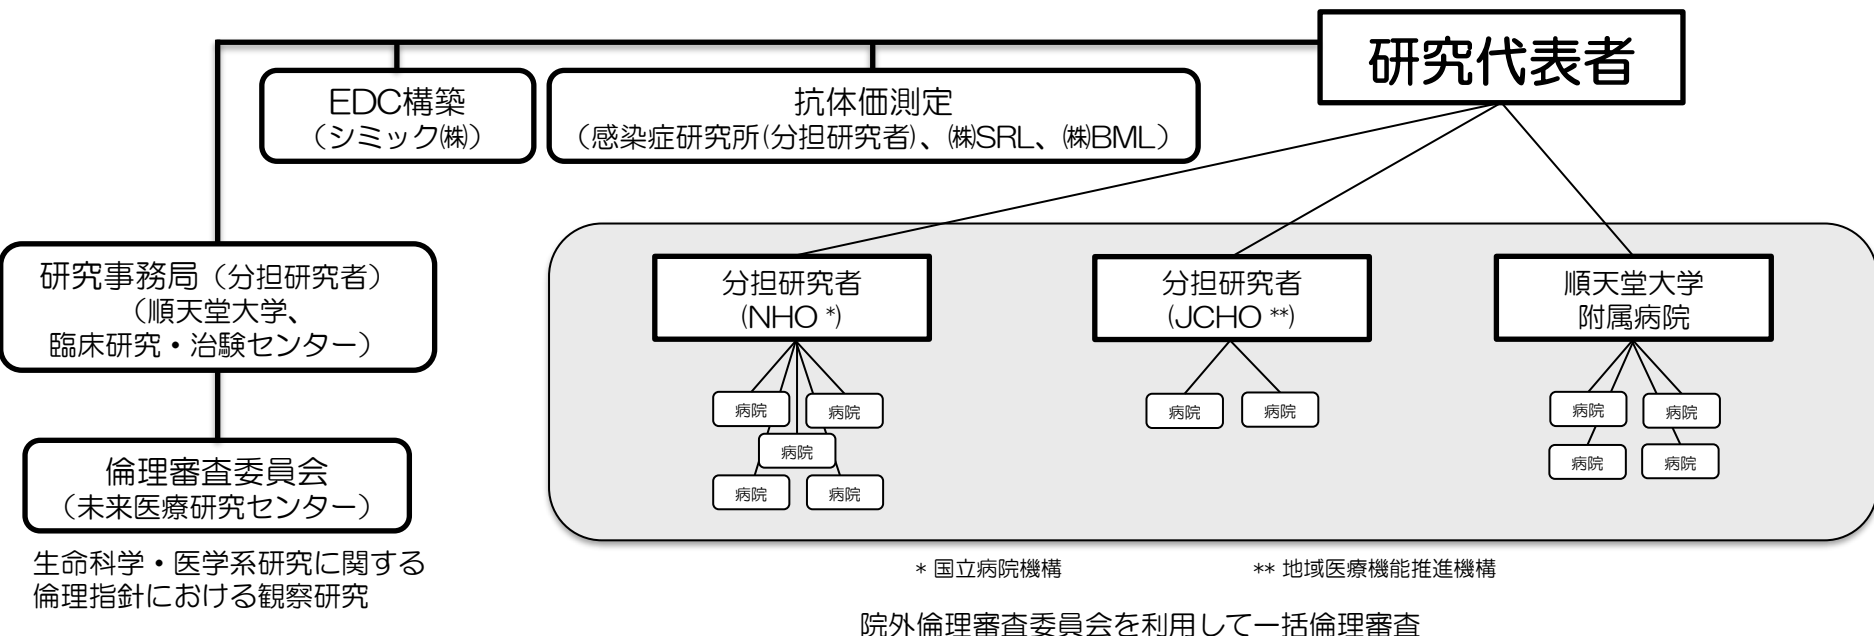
研究代表者

EDC構築
（シミック㈱）

抗体価測定
（感染症研究所(分担研究者)、㈱SRL、㈱BML）

研究事務局（分担研究者）
（順天堂大学、
臨床研究・治験センター）

倫理審査委員会
（未来医療研究センター）

生命科学・医学系研究に関する
倫理指針における観察研究

分担研究者
(NHO *)

病院
病院
病院
病院
病院

分担研究者
(JCHO **)

病院
病院

順天堂大学
附属病院

病院
病院
病院
病院

* 国立病院機構

** 地域医療機能推進機構

院外倫理審査委員会を利用して一括倫理審査